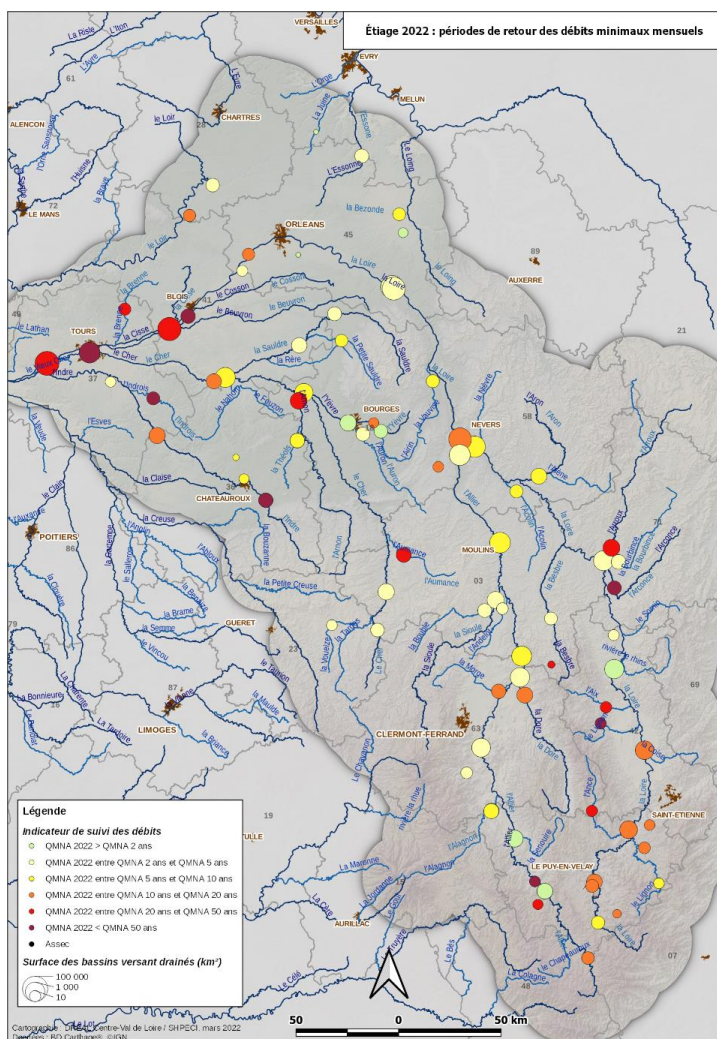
Étiage 2022 : périodes de retour des débits minimaux mensuels

VERSAILLES
EVRY
MELUN
CHARTRES
ALENCON
LE MANS
ORLEANS
BLOIS
TOURS
AUXERRE
BOURGES
NEVERS
CHATEAUROUX
POITIERS
MOULINS
GUERET
LIMOGES
CLERMONT-FERRAND
TULLE
SAINT-ETIENNE
LE PUY-EN-VELAY
AURILLAC

la Risle
l'Iton
l'Eure
la Juine
l'Orge
l'Essonne
l'Yonne
la Seine
le Loing
la Bezonde
la Loire
l'Huisne
la Sarthe
la Braye
le Loir
le Cosson
le Beuvron
la Cisse
la Brenne
le Cher
l'Indre
le Lathan
la Vienne
l'Esves
la Claise
la Creuse
la Sauldre
la Rère
la Petite Sauldre
le Nahon
le Fouzon
l'Yèvre
l'Auron
l'Arnon
la Théols
la Bouzanne
la Petite Creuse
l'Aumance
l'Allier
l'Acolin
la Bèbre
l'Arroux
l'Arconce
la Sioule
la Dore
la Morge
l'Ance
la Besbre
le Sornin
le Rhins
l'Aix
le Lignon
la Semène
la Dunière
l'Alagnon
la Cère
la Truyère
la Colagne
le Chapeauroux
la Vézère
la Vienne
la Maulde
le Taurion
la Gartempe
la Brame
la Semme
le Vincou
la Tardoire
la Bonnieure
la Charente
le Clain
l'Auzance
la Dive
le Thouet
la Glane
la Briance
la Dordogne
la Mayenne
le Célé
le Lot
l'Aron

61
28
72
45
89
41
37
49
18
36
58
21
86
03
71
23
79
87
63
16
42
69
19
43
15
48
07

Légende
Indicateur de suivi des débits
QMNA 2022 > QMNA 2 ans
QMNA 2022 entre QMNA 2 ans et QMNA 5 ans
QMNA 2022 entre QMNA 5 ans et QMNA 10 ans
QMNA 2022 entre QMNA 10 ans et QMNA 20 ans
QMNA 2022 entre QMNA 20 ans et QMNA 50 ans
QMNA 2022 < QMNA 50 ans
Assec
Surface des bassins versant drainés (km²)
100 000
1 000
10

Cartographie : DREAL Centre-Val de Loire / SHPECI, mars 2022
Données : BD Carthage®, ©IGN

50
0
50 km